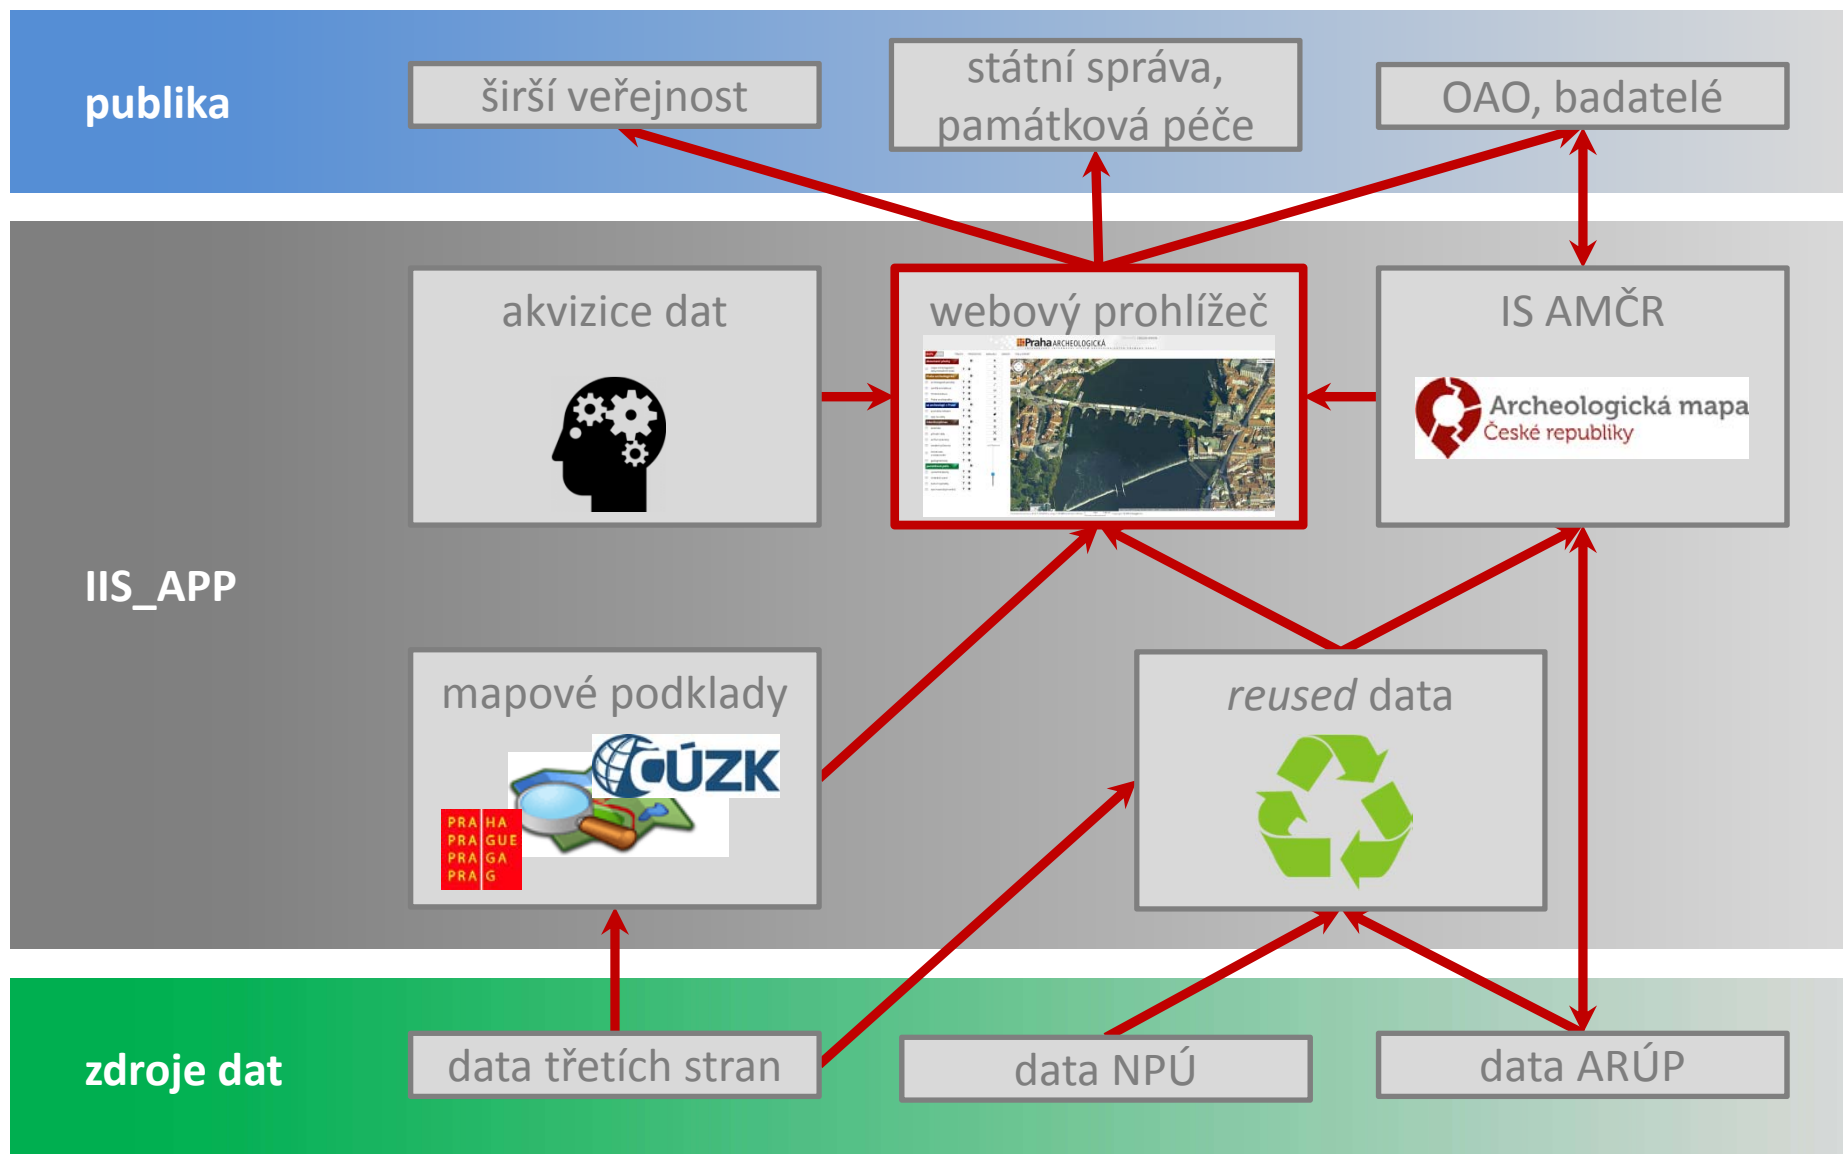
publika

širší veřejnost

státní správa, památková péče

OAO, badatelé

IIS_APP

akvizice dat

webový prohlížeč

Praha ARCHEOLOGICKÁ

IS AMČR

Archeologická mapa České republiky

mapové podklady

ČÚZK

PRA HA
PRA GUE
PRA GA
PRA G

*reused* data

zdroje dat

data třetích stran

data NPÚ

data ARÚP